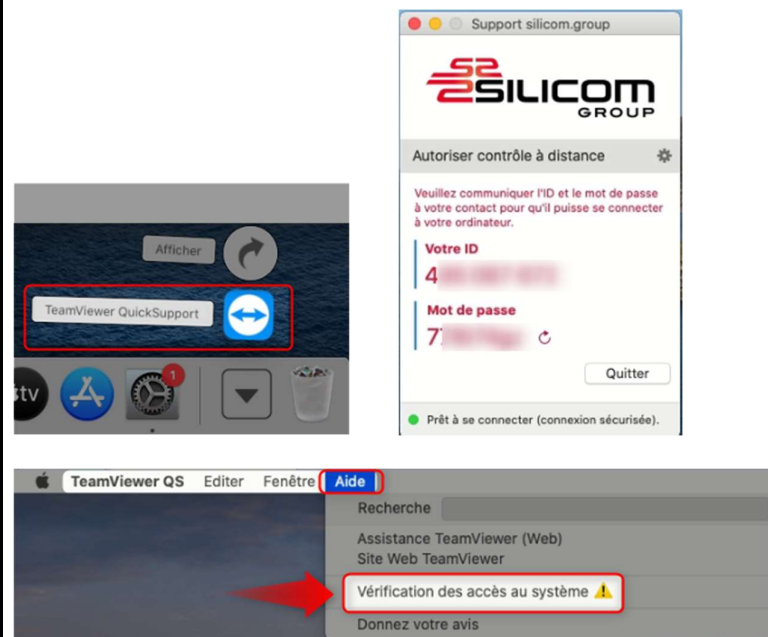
Afficher

TeamViewer QuickSupport

tv

1

Support silicom.group

SILICOM GROUP

Autoriser contrôle à distance

Veuillez communiquer l'ID et le mot de passe à votre contact pour qu'il puisse se connecter à votre ordinateur.

Votre ID

4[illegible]

Mot de passe

7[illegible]

Quitter

Prêt à se connecter (connexion sécurisée).

TeamViewer QS Editer Fenêtre Aide

Recherche

Assistance TeamViewer (Web)
Site Web TeamViewer

Vérification des accès au système ⚠

Donnez votre avis